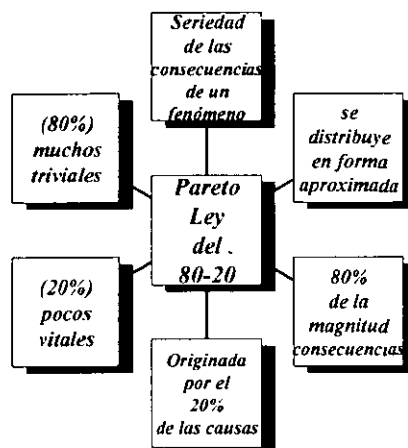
Seriedad de las consecuencias de un fenómeno

(80%) muchos triviales

se distribuye en forma aproximada

Pareto Ley del . 80-20

(20%) pocos vitales

80% de la magnitud consecuencias

Originada por el 20% de las causas